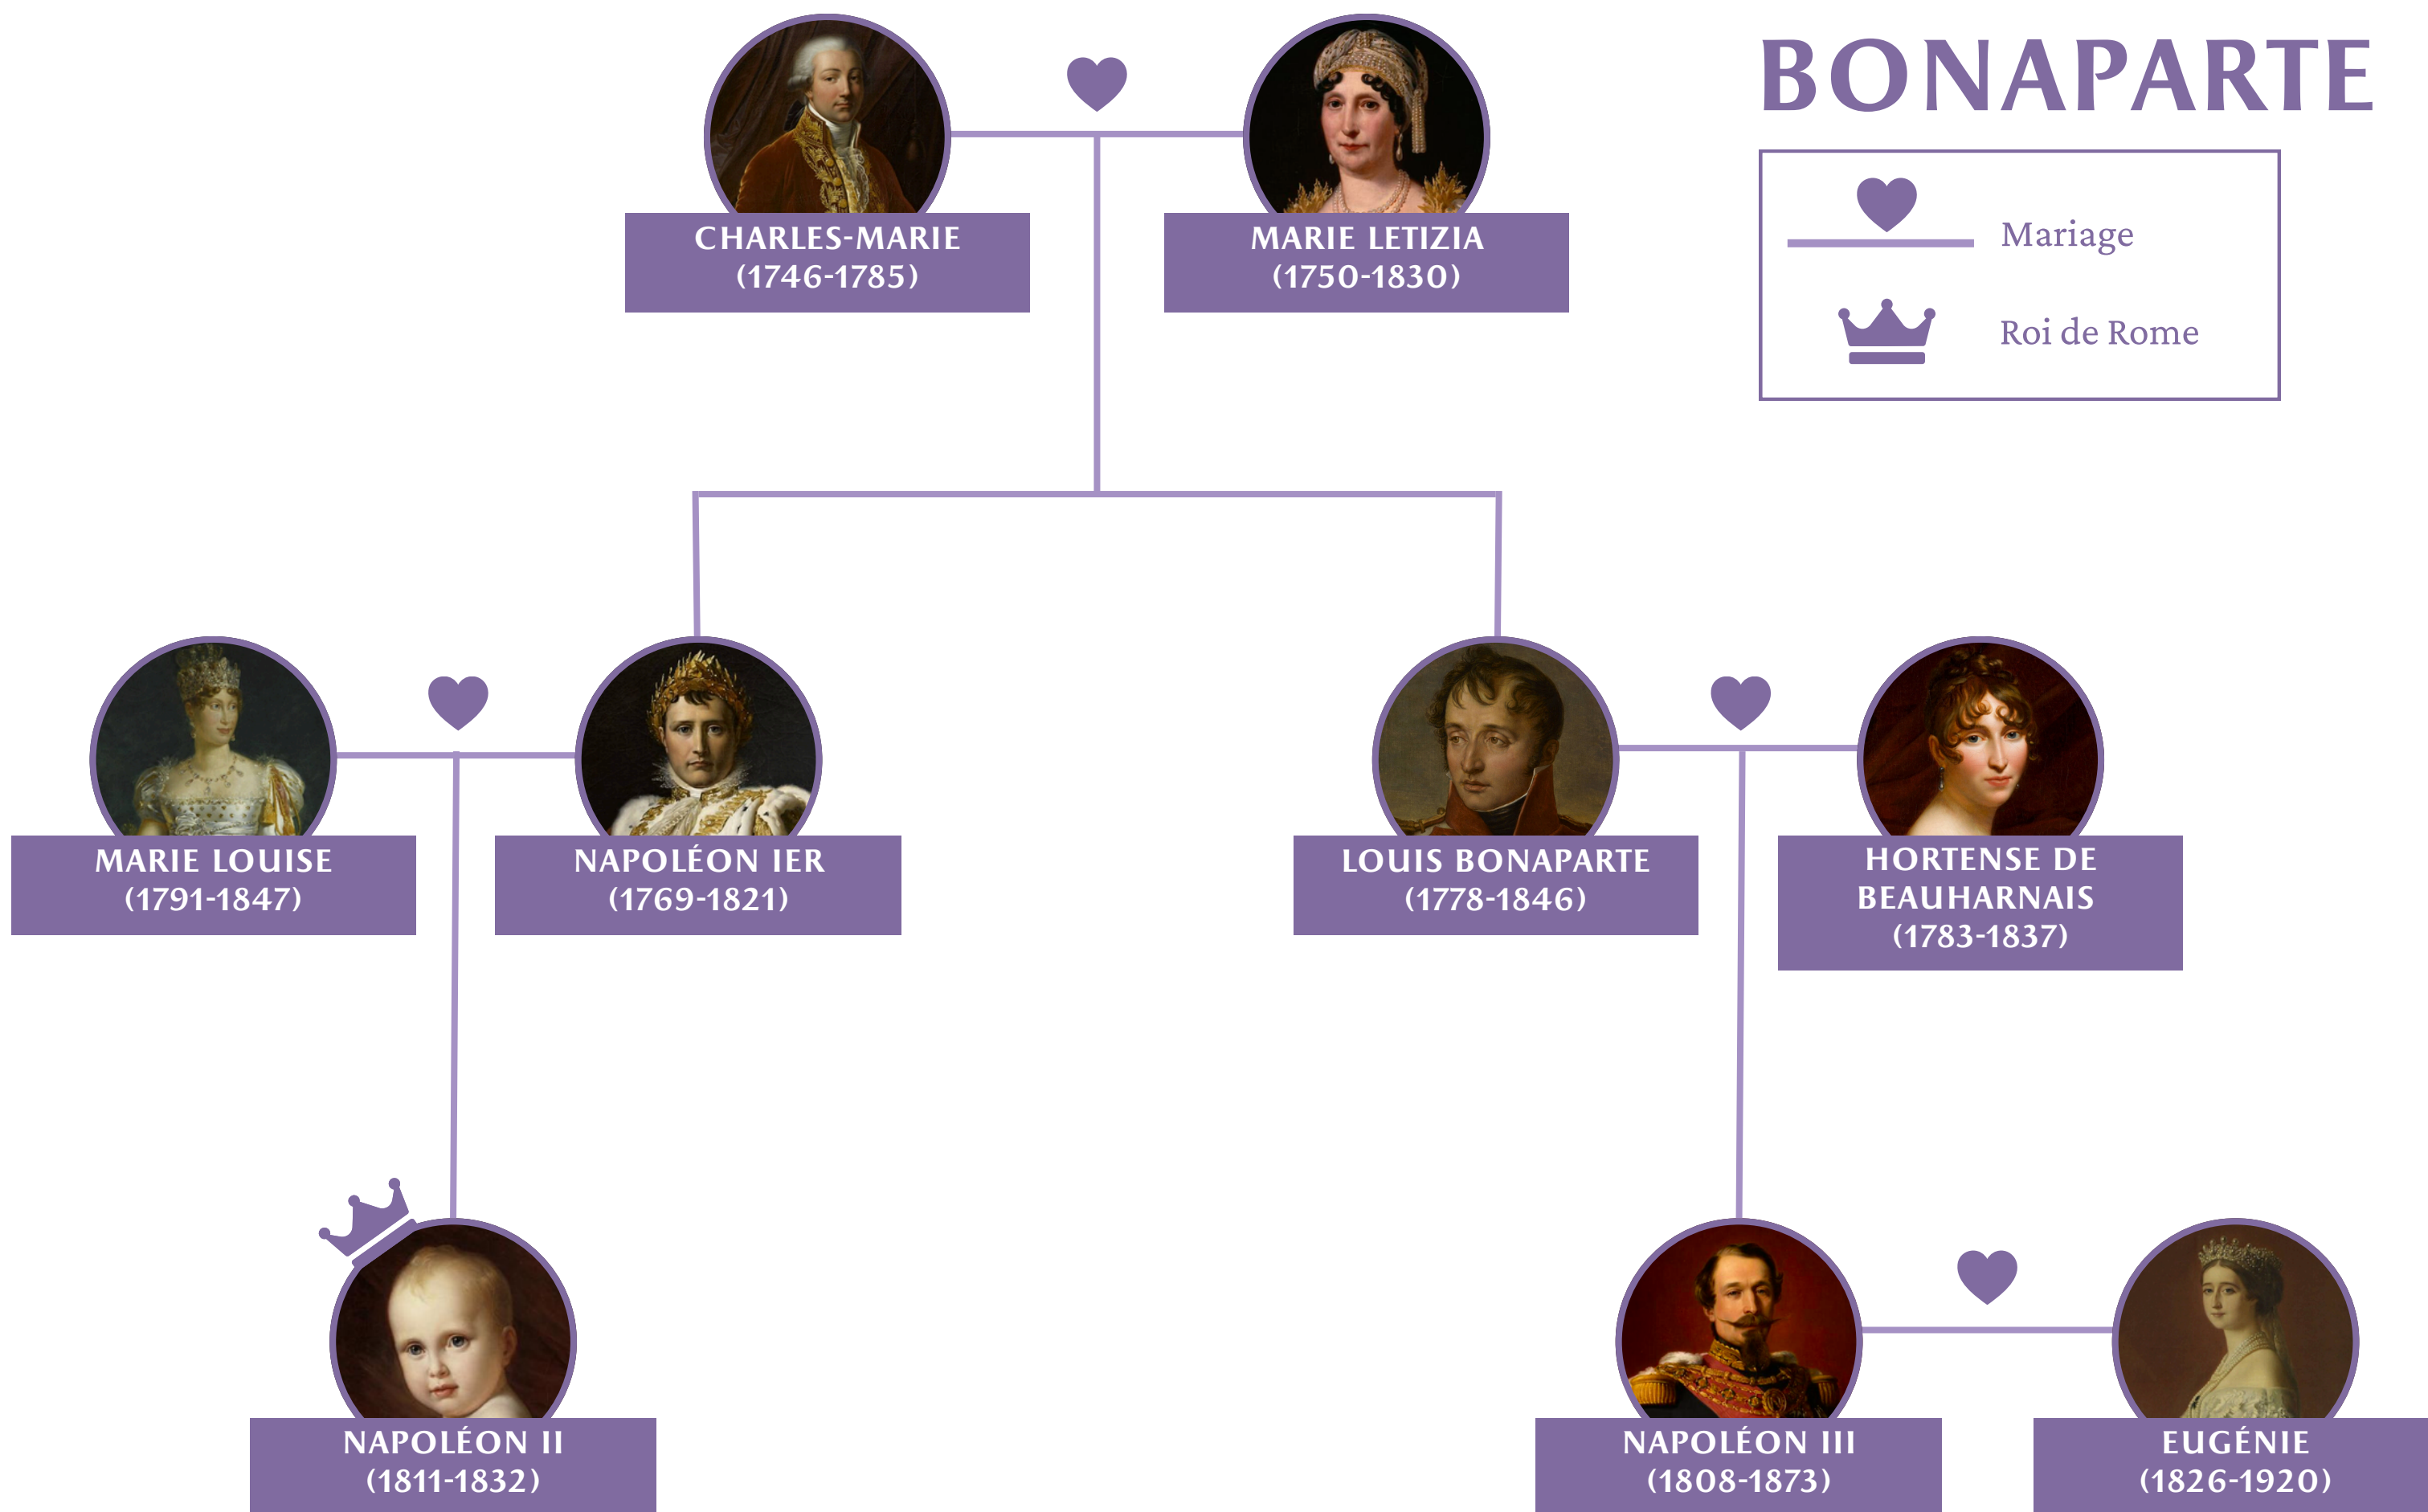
BONAPARTE

Mariage

Roi de Rome

CHARLES-MARIE
(1746-1785)

MARIE LETIZIA
(1750-1830)

MARIE LOUISE
(1791-1847)

NAPOLÉON IER
(1769-1821)

LOUIS BONAPARTE
(1778-1846)

HORTENSE DE BEAUHARNAIS
(1783-1837)

NAPOLÉON II
(1811-1832)

NAPOLÉON III
(1808-1873)

EUGÉNIE
(1826-1920)